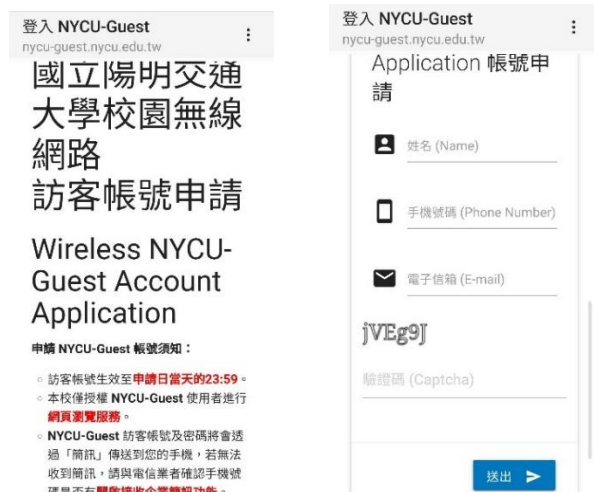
登入 NYCU-Guest
nycu-guest.nycu.edu.tw
⋮

國立陽明交通大學校園無線網路
訪客帳號申請

Wireless NYCU-Guest Account Application

申請 NYCU-Guest 帳號須知：

◦ 訪客帳號生效至申請日當天的23:59。
◦ 本校僅授權 NYCU-Guest 使用者進行網頁瀏覽服務。
◦ NYCU-Guest 訪客帳號及密碼將會透過「簡訊」傳送到您的手機，若無法收到簡訊，請與電信業者確認手機號碼是否有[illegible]

登入 NYCU-Guest
nycu-guest.nycu.edu.tw
⋮

Application 帳號申請

姓名 (Name)

手機號碼 (Phone Number)

電子信箱 (E-mail)

jVEg9J

驗證碼 (Captcha)

送出